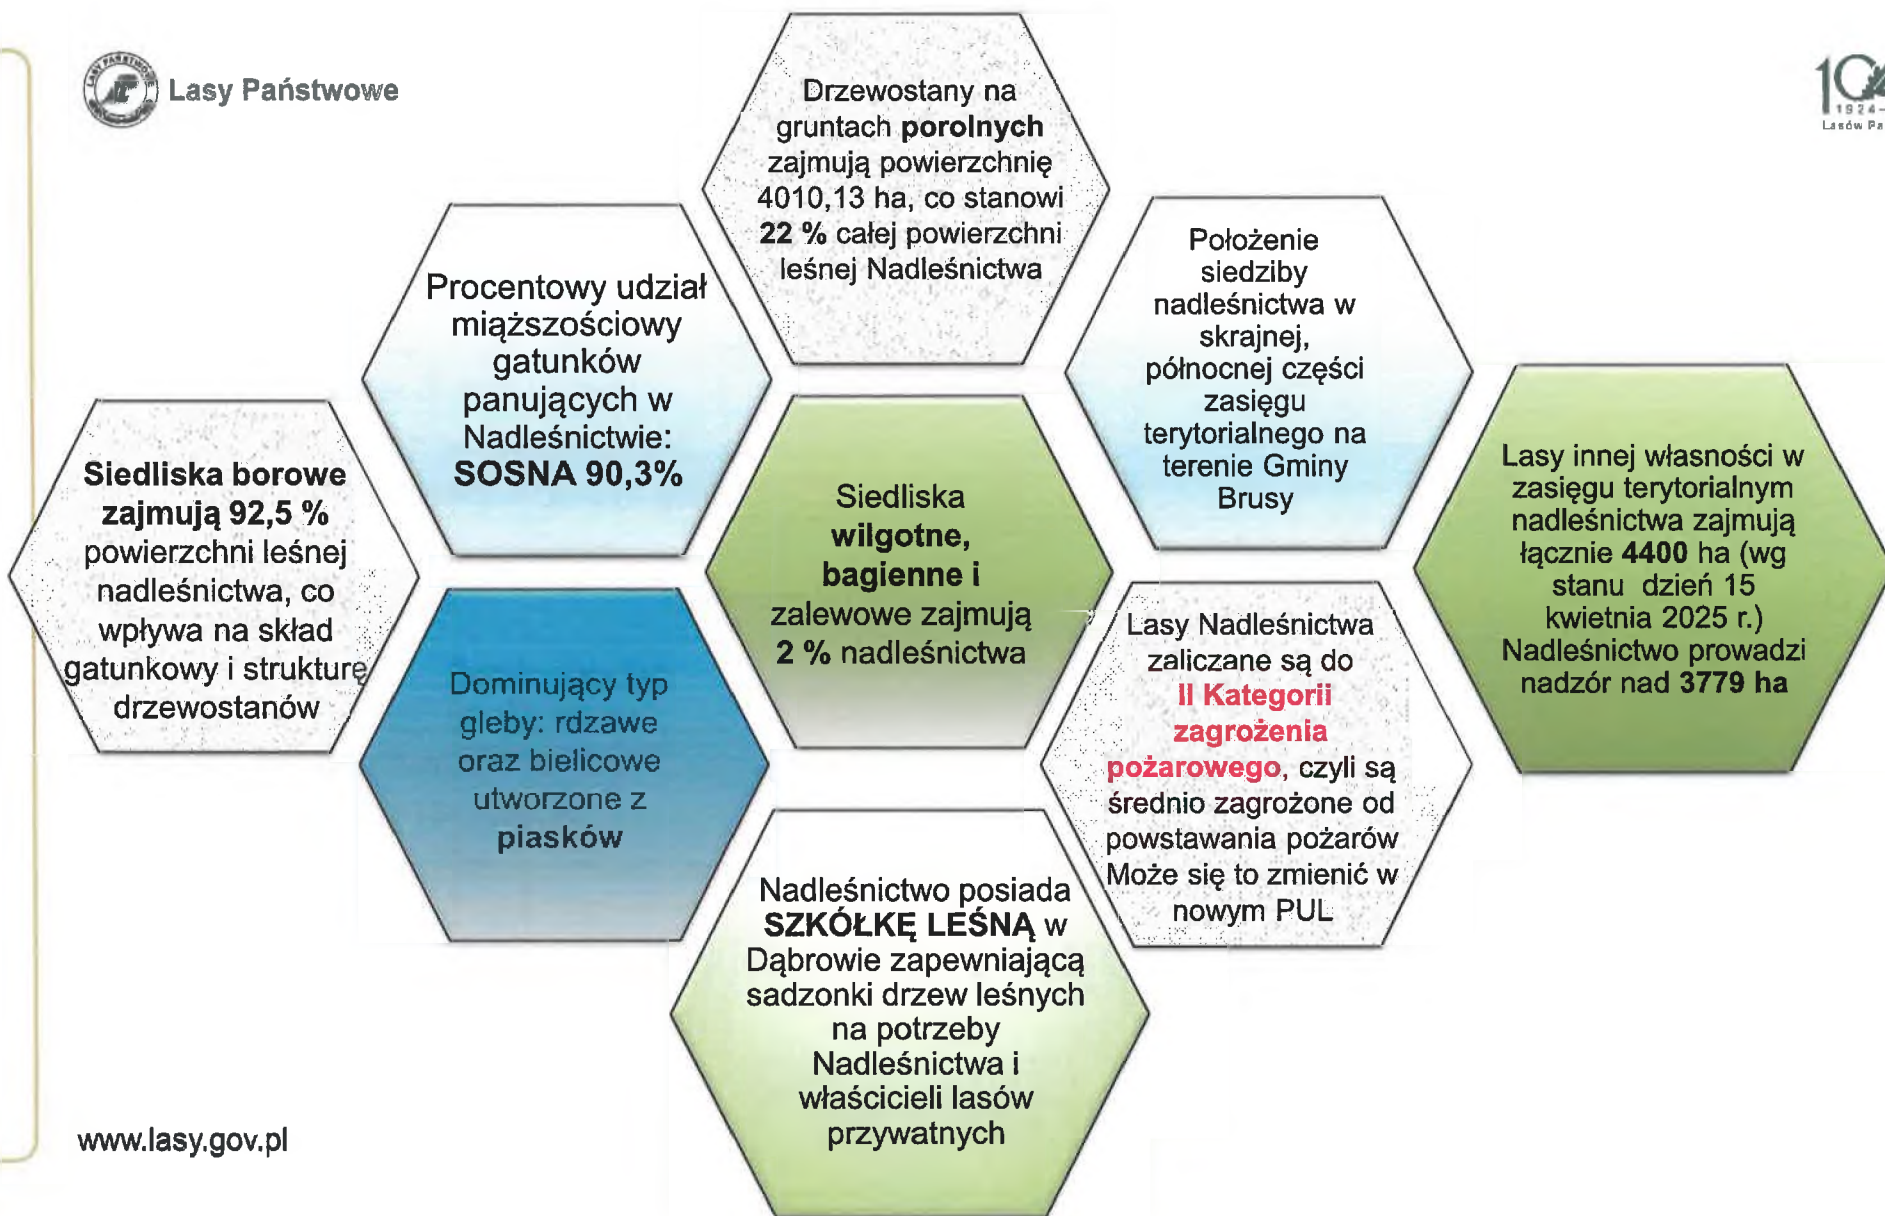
Lasy Państwowe

Drzewostany na gruntach porolnych zajmują powierzchnię 4010,13 ha, co stanowi 22 % całej powierzchni leśnej Nadleśnictwa

Procentowy udział miąższościowy gatunków panujących w Nadleśnictwie: SOSNA 90,3%

Położenie siedziby nadleśnictwa w skrajnej, północnej części zasięgu terytorialnego na terenie Gminy Brusy

Siedliska borowe zajmują 92,5 % powierzchni leśnej nadleśnictwa, co wpływa na skład gatunkowy i strukturę drzewostanów

Siedliska wilgotne, bagienne i zalewowe zajmują 2 % nadleśnictwa

Lasy innej własności w zasięgu terytorialnym nadleśnictwa zajmują łącznie 4400 ha (wg stanu dzień 15 kwietnia 2025 r.) Nadleśnictwo prowadzi nadzór nad 3779 ha

Dominujący typ gleby: rdzawe oraz bielicowe utworzone z piasków

Lasy Nadleśnictwa zaliczane są do II Kategorii zagrożenia pożarowego, czyli są średnio zagrożone od powstawania pożarów Może się to zmienić w nowym PUL

Nadleśnictwo posiada SZKÓŁKĘ LEŚNĄ w Dąbrowie zapewniającą sadzonki drzew leśnych na potrzeby Nadleśnictwa i właścicieli lasów przywatnych

www.lasy.gov.pl

10 1924- Lasów Pa